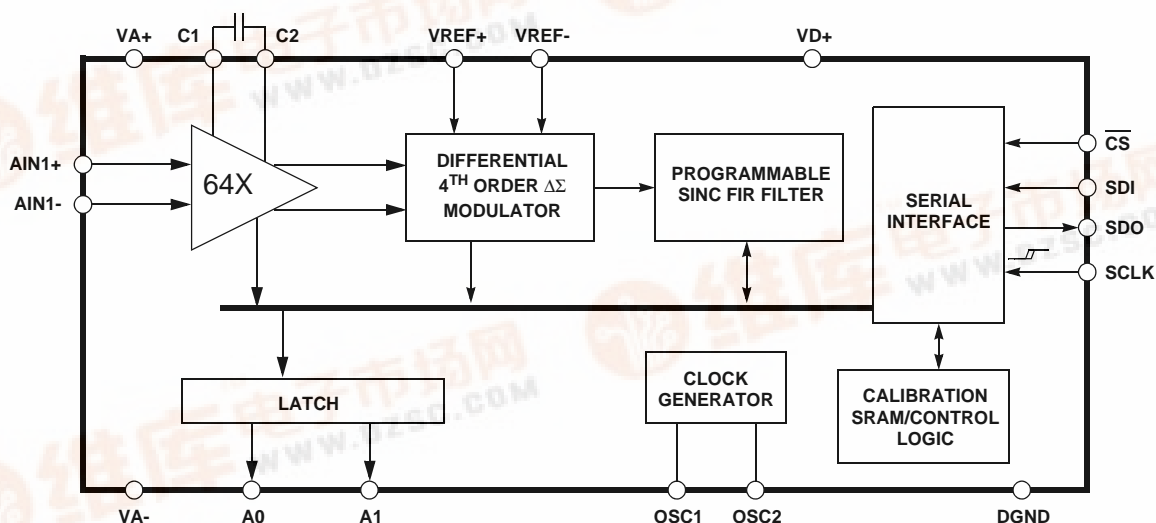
VA+
C1
C2
VREF+
VREF-
VD+
AIN1+
AIN1-
64X
DIFFERENTIAL $4^{TH}$ ORDER $\Delta\Sigma$ MODULATOR
PROGRAMMABLE SINC FIR FILTER
SERIAL INTERFACE
$\overline{CS}$
SDI
SDO
SCLK
LATCH
CLOCK GENERATOR
CALIBRATION SRAM/CONTROL LOGIC
VA-
A0
A1
OSC1
OSC2
DGND